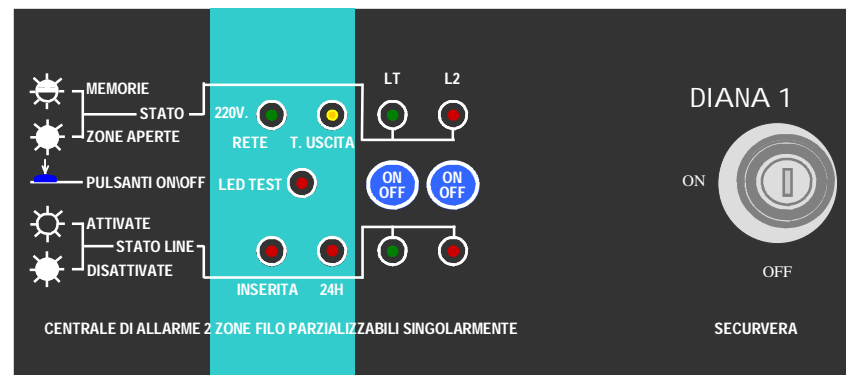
MEMORIE
STATO
ZONE APERTE

PULSANTI ON\OFF

ATTIVATE
STATO LINE
DISATTIVATE

220V.
RETE
T. USCITA
LED TEST
INSERITA
24H

LT
L2

ON
OFF
ON
OFF

DIANA 1
ON
OFF

CENTRALE DI ALLARME 2 ZONE FILO PARZIALIZZABILI SINGOLARMENTE

SECURVERA